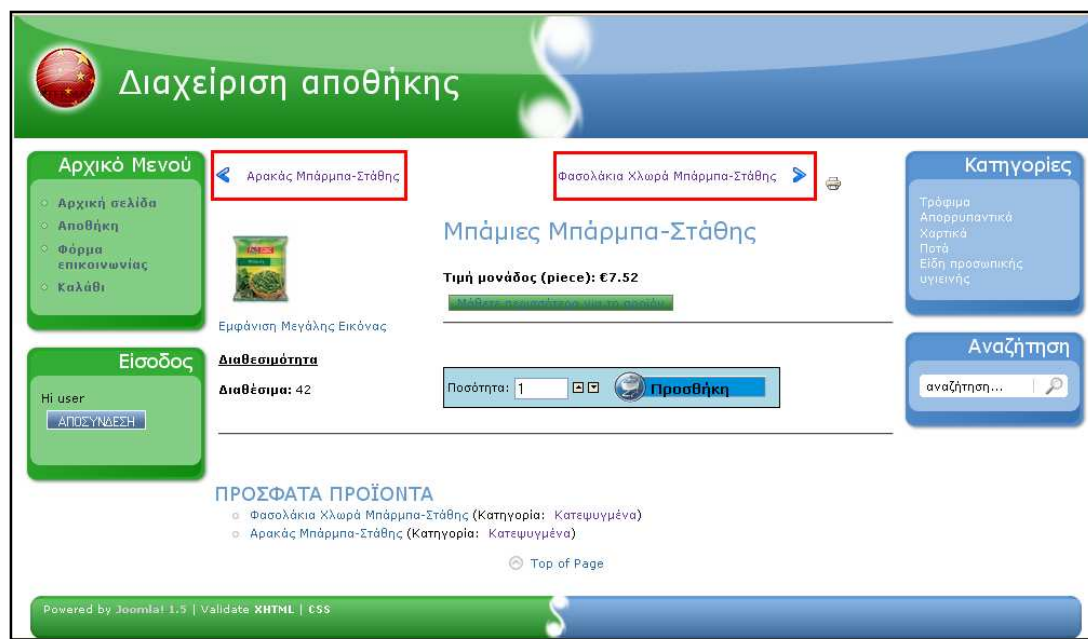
Διαχείριση αποθήκης

Αρχικό Μενού
Αρχική σελίδα
Αποθήκη
Φόρμα επικοινωνίας
Καλάθι

Εισοδος
Hi user
ΑΠΟΣΥΝΔΕΣΗ

Αρακάς Μπάρμπα-Στάθης
Φασολάκια Χλωρά Μπάρμπα-Στάθης

Μπάμιες Μπάρμπα-Στάθης

Τιμή μονάδος (piece): €7.52
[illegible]

Εμφάνιση Μεγάλης Εικόνας

Διαθεσιμότητα
Διαθέσιμα: 42

Ποσότητα: 1
Προσθήκη

Κατηγορίες
Τρόφιμα
Απορρυπαντικά
Χαρτικά
Ποτά
Είδη προσωπικής υγιεινής

Αναζήτηση
αναζήτηση...

ΠΡΟΣΦΑΤΑ ΠΡΟΪΟΝΤΑ
Φασολάκια Χλωρά Μπάρμπα-Στάθης (Κατηγορία: Κατεψυγμένα)
Αρακάς Μπάρμπα-Στάθης (Κατηγορία: Κατεψυγμένα)

Top of Page

Powered by Joomla! 1.5 | Validate XHTML | CSS